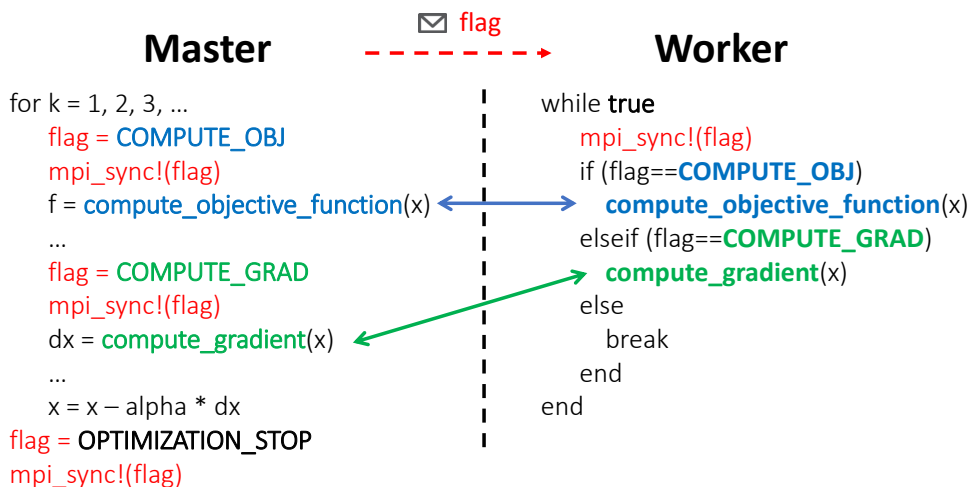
flag

Master

Worker

for k = 1, 2, 3, …
flag = COMPUTE_OBJ
mpi_sync!(flag)
f = compute_objective_function(x)
…
flag = COMPUTE_GRAD
mpi_sync!(flag)
dx = compute_gradient(x)
…
x = x – alpha * dx
flag = OPTIMIZATION_STOP
mpi_sync!(flag)

while true
mpi_sync!(flag)
if (flag==COMPUTE_OBJ)
compute_objective_function(x)
elseif (flag==COMPUTE_GRAD)
compute_gradient(x)
else
break
end
end